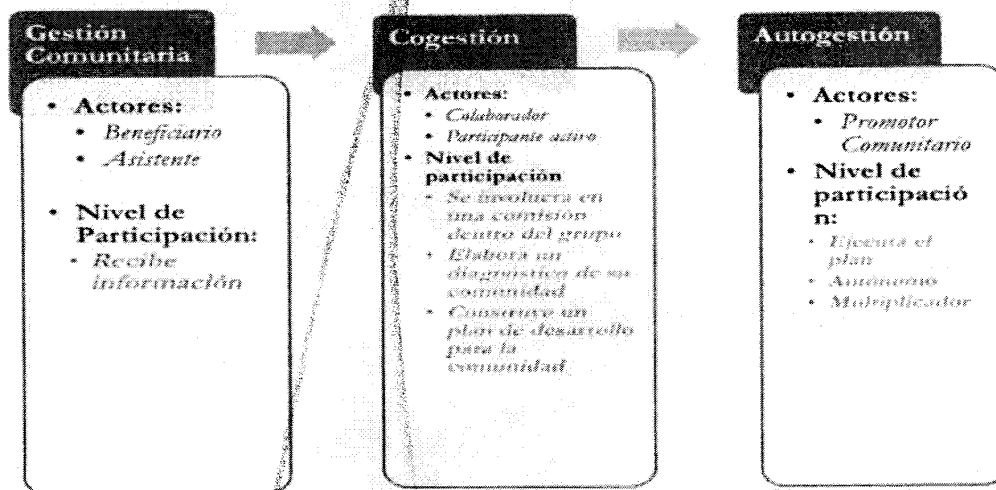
Gestión Comunitaria

• Actores:
  • Beneficiario
  • Asistente
• Nivel de Participación:
  • Recibe información

Cogestión

• Actores:
  • Colaborador
  • Participante activo
• Nivel de participación
  • Se involucra en una comisión dentro del grupo
  • Elabora un diagnóstico de su comunidad
  • Construye un plan de desarrollo para la comunidad

Autogestión

• Actores:
  • Promotor Comunitario
• Nivel de participació n:
  • Ejecuta el plan
  • Autónomo
  • Multiplicador